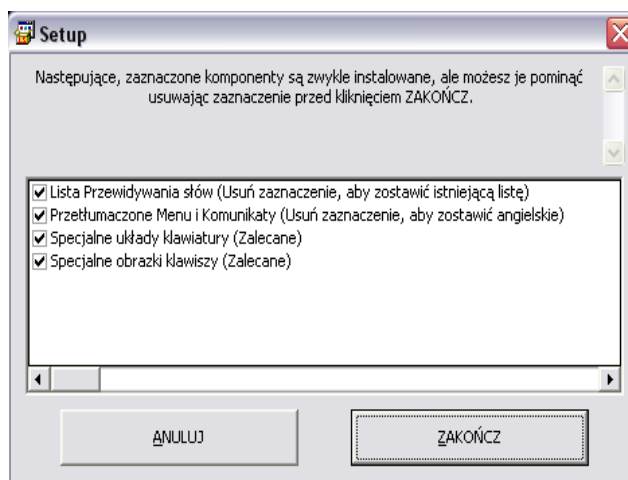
Setup

Nastepujące, zaznaczone komponenty są zwykle instalowane, ale możesz je pominąć usuwając zaznaczenie przed kliknięciem ZAKOŃCZ.

☑ Lista Przewidywania słów (Usuń zaznaczenie, aby zostawić istniejącą listę)
☑ Przetłumaczone Menu i Komunikaty (Usuń zaznaczenie, aby zostawić angielskie)
☑ Specjalne układy klawiatury (Zalecane)
☑ Specjalne obrazki klawiszy (Zalecane)

ANULUJ

ZAKOŃCZ